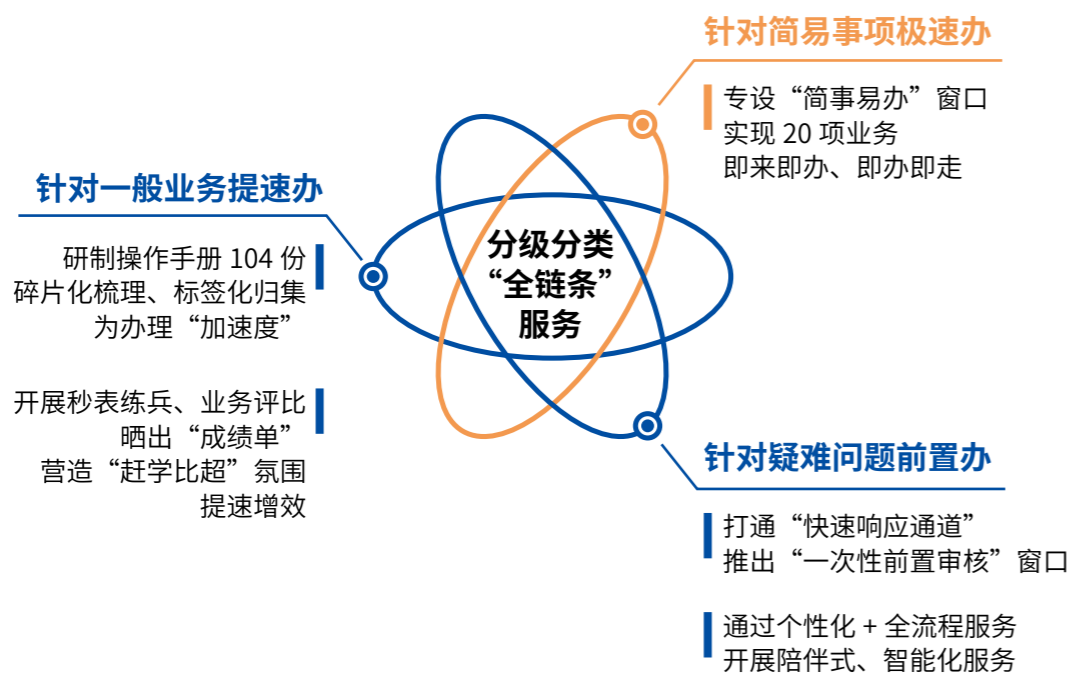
针对简易事项极速办

专设“简事易办”窗口
实现 20 项业务
即来即办、即办即走

针对一般业务提速办

研制操作手册 104 份
碎片化梳理、标签化归集
为办理“加速度”

开展秒表练兵、业务评比
晒出“成绩单”
营造“赶学比超”氛围
提速增效

分级分类
“全链条”
服务

针对疑难问题前置办

打通“快速响应通道”
推出“一次性前置审核”窗口

通过个性化 + 全流程服务
开展陪伴式、智能化服务